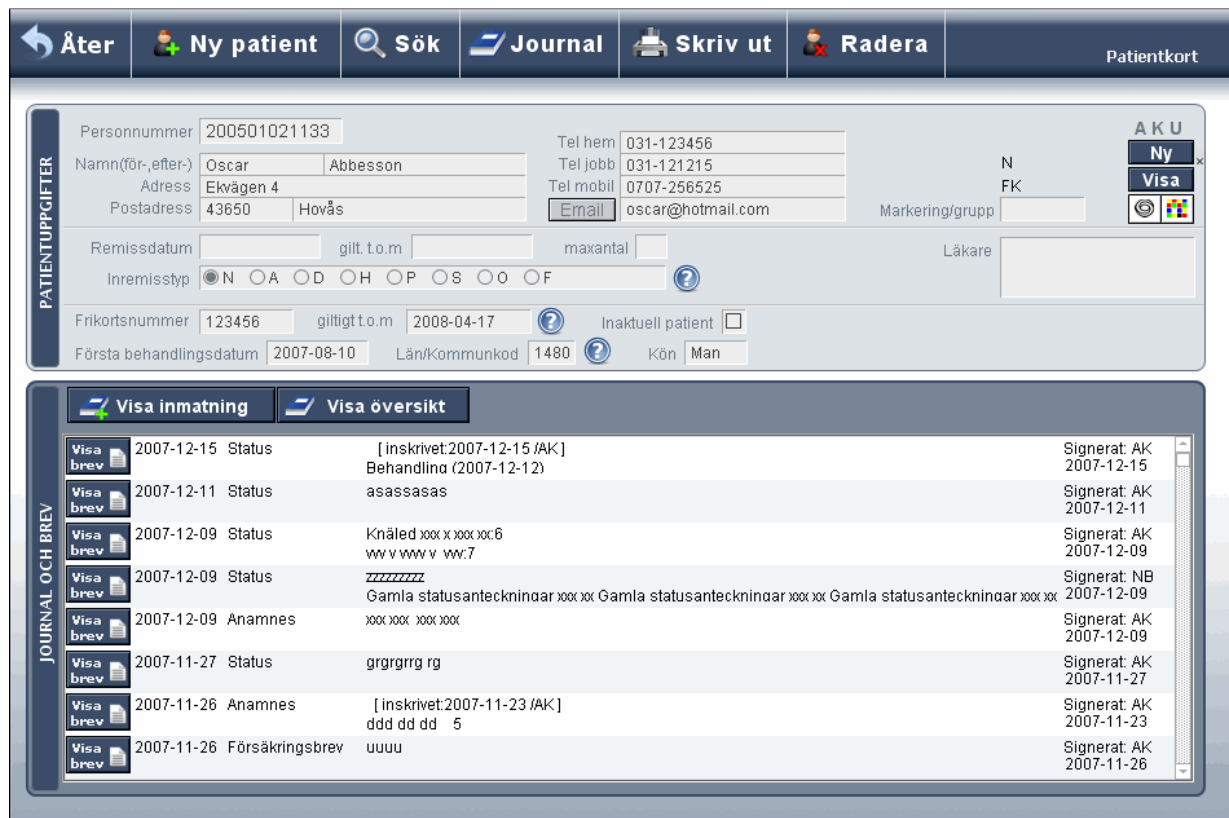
Åter | Ny patient | Sök | Journal | Skriv ut | Radera | Patientkort

PATIENTUPPGIFTER

Personnummer 200501021133
Namn(för-,efter-) Oscar Abbesson
Adress Ekvägen 4
Postadress 43650 Hovås

Tel hem 031-123456
Tel jobb 031-121215
Tel mobil 0707-256525
Email oscar@hotmail.com

N
FK
Markering/grupp

A K U
Ny
Visa

Remissdatum
gilt. t.o.m
maxantal
Inremisstyp N A D H P S O F

Läkare

Frikortsnummer 123456
giltigt t.o.m 2008-04-17
Inaktuell patient
Första behandlingsdatum 2007-08-10
Län/Kommunkod 1480
Kön Man

JOURNAL OCH BREV

Visa inmatning | Visa översikt

| | | | | |
|---|---|---|---|---|
| Visa brev | 2007-12-15 | Status | [inskrivet:2007-12-15 /AK] Behandling (2007-12-12) | Signerat: AK 2007-12-15 |
| Visa brev | 2007-12-11 | Status | asassasas | Signerat: AK 2007-12-11 |
| Visa brev | 2007-12-09 | Status | Knäled xxx x xxx xx:6 vv v vvv v vv:7 | Signerat: AK 2007-12-09 |
| Visa brev | 2007-12-09 | Status | zzzzzzzz Gamla statusanteckningar xxx xx Gamla statusanteckningar xxx xx Gamla statusanteckningar xxx xx | Signerat: NB 2007-12-09 |
| Visa brev | 2007-12-09 | Anamnes | xxx xxx xxx xxx | Signerat: AK 2007-12-09 |
| Visa brev | 2007-11-27 | Status | grgrgrrg rg | Signerat: AK 2007-11-27 |
| Visa brev | 2007-11-26 | Anamnes | [inskrivet:2007-11-23 /AK] ddd dd dd 5 | Signerat: AK 2007-11-23 |
| Visa brev | 2007-11-26 | Försäkringsbrev | uuuu | Signerat: AK 2007-11-26 |